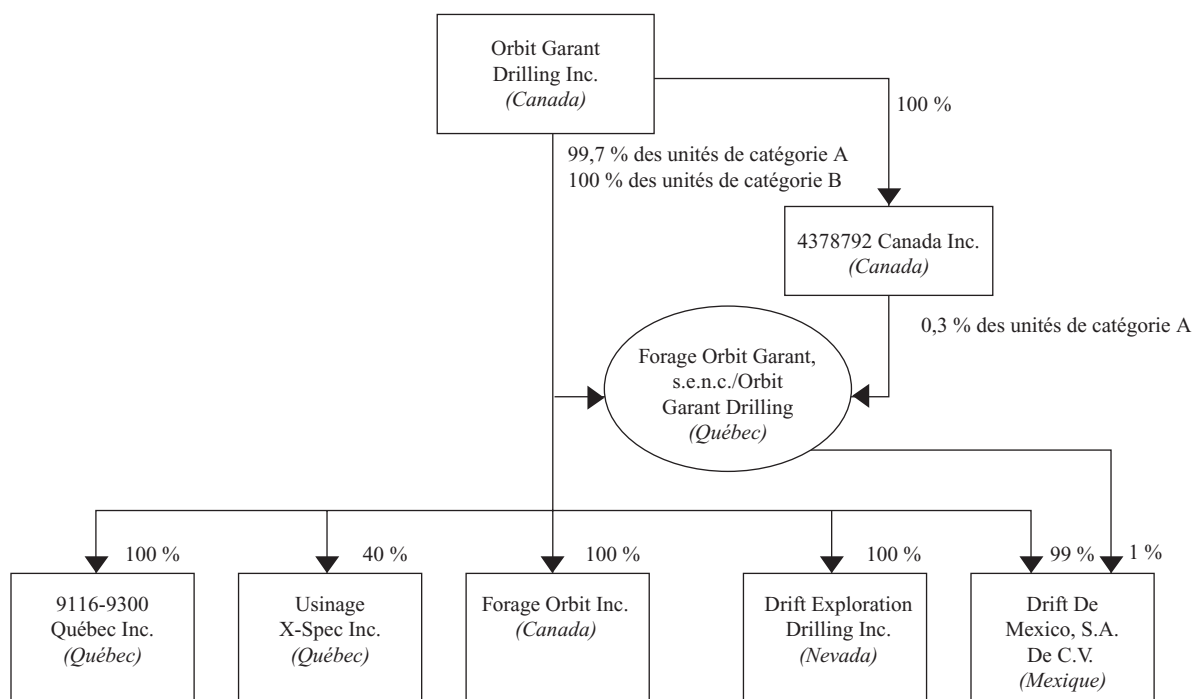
Orbit Garant Drilling Inc.
(Canada)

100 %

99,7 % des unités de catégorie A
100 % des unités de catégorie B

4378792 Canada Inc.
(Canada)

0,3 % des unités de catégorie A

Forage Orbit Garant, s.e.n.c./Orbit Garant Drilling
(Québec)

100 %

9116-9300 Québec Inc.
(Québec)

40 %

Usinage X-Spec Inc.
(Québec)

100 %

Forage Orbit Inc.
(Canada)

100 %

Drift Exploration Drilling Inc.
(Nevada)

99 %

1 %

Drift De Mexico, S.A. De C.V.
(Mexique)